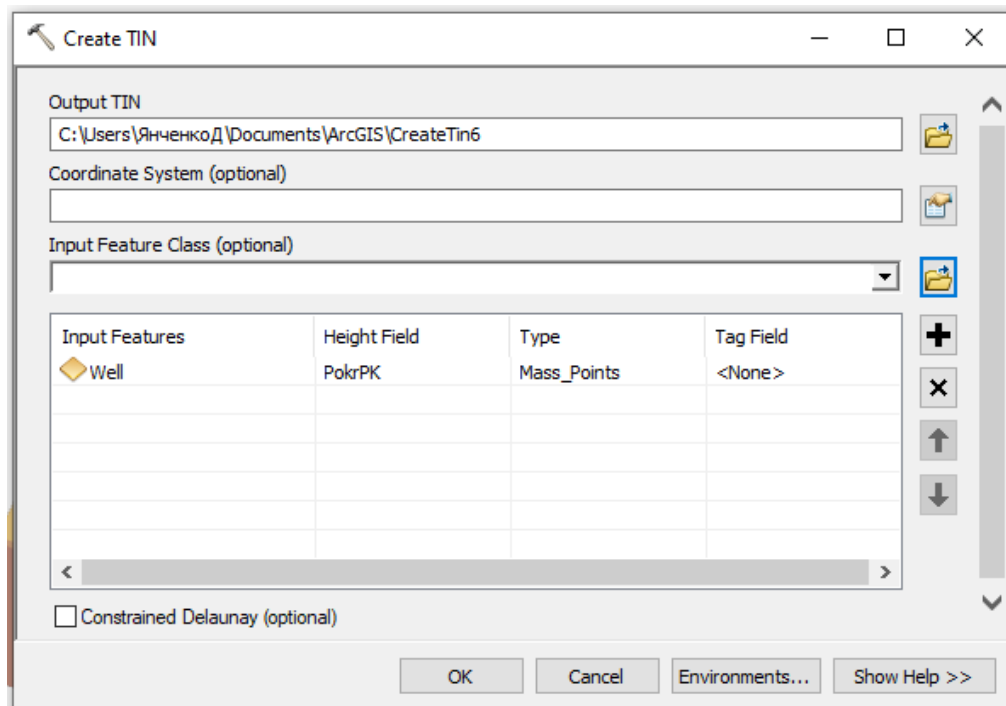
Create TIN

Output TIN
C:\Users\ЯнченкоД\Documents\ArcGIS\CreateTin6

Coordinate System (optional)

Input Feature Class (optional)

| Input Features | Height Field | Type | Tag Field |
|---|---|---|---|
| Well | PokrPK | Mass_Points | <None> |

Constrained Delaunay (optional)

OK
Cancel
Environments...
Show Help >>